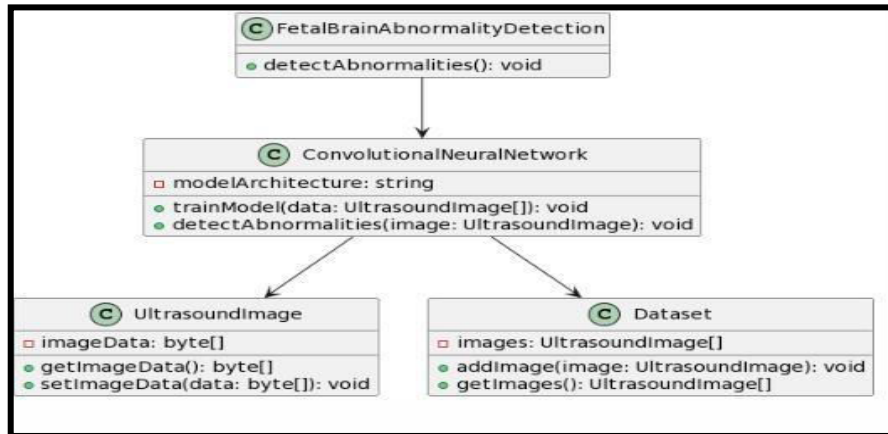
C FetalBrainAbnormalityDetection

detectAbnormalities(): void

C ConvolutionalNeuralNetwork

modelArchitecture: string

trainModel(data: UltrasoundImage[]): void
detectAbnormalities(image: UltrasoundImage): void

C UltrasoundImage

imageData: byte[]

getImageData(): byte[]
setImageData(data: byte[]): void

C Dataset

images: UltrasoundImage[]

addImage(image: UltrasoundImage): void
getImages(): UltrasoundImage[]